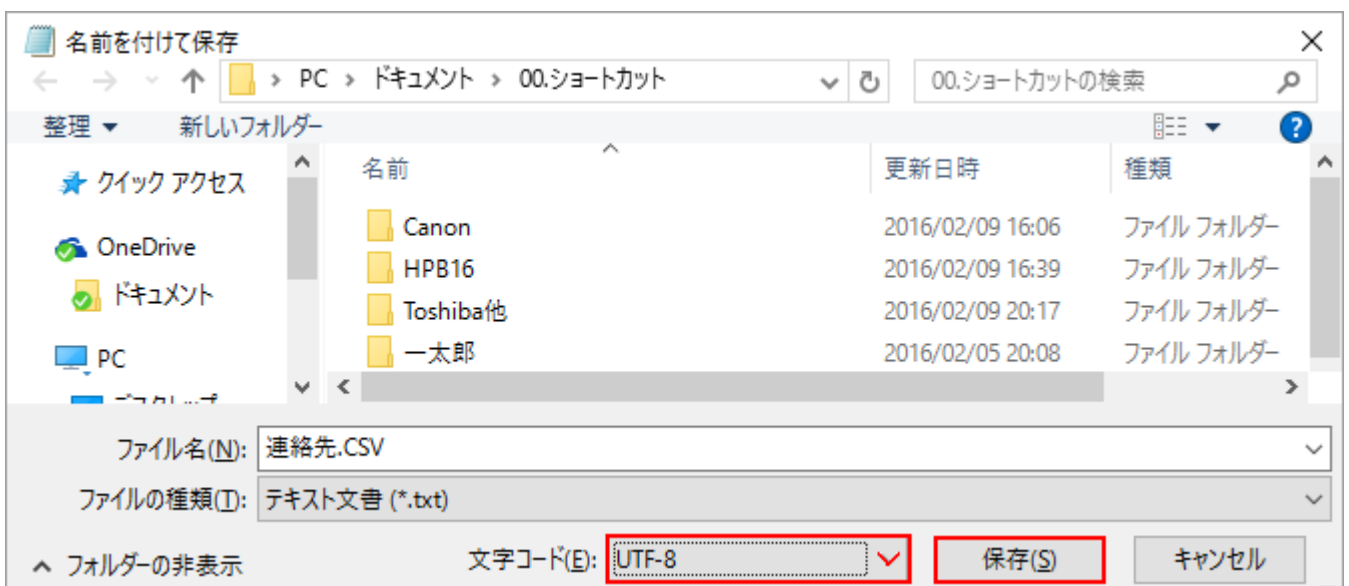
名前を付けて保存

PC › ドキュメント › 00.ショートカット

00.ショートカットの検索

整理 ▼ 新しいフォルダー

クイック アクセス

OneDrive

ドキュメント

PC

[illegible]

| 名前 | 更新日時 | 種類 |
|---|---|---|
| Canon | 2016/02/09 16:06 | ファイル フォルダー |
| HPB16 | 2016/02/09 16:39 | ファイル フォルダー |
| Toshiba他 | 2016/02/09 20:17 | ファイル フォルダー |
| 一太郎 | 2016/02/05 20:08 | ファイル フォルダー |

ファイル名(N): 連絡先.CSV

ファイルの種類(T): テキスト文書 (*.txt)

フォルダーの非表示

文字コード(E): UTF-8

保存(S)

キャンセル